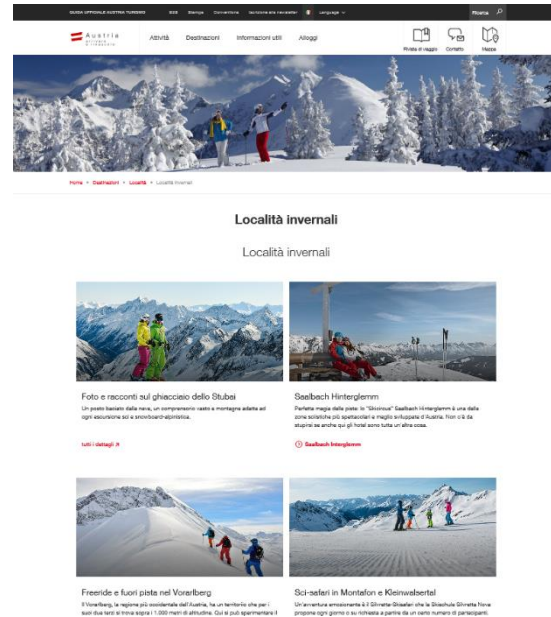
GUIDA UFFICIALE AUSTRIA TURISMO B2B Stampa Convention Iscriviti alla newsletter Language Ricerca

Austria

Attività Destinazioni Informazioni utili Alloggi

Pianifica il viaggio Contatto Mappa

Home > Destinazioni > Località > Località invernali

Località invernali

Località invernali

Foto e racconti sul ghiacciaio dello Stubai

Un posto baciato dalla neve, un comprensorio vasto e montagne adatte ad ogni escursione sci e snowboard-alpinistica.

tutti i dettagli

Saalbach Hinterglemm

Perfetta magia delle piste: lo "Skicircus" Saalbach Hinterglemm è una delle zone sciistiche più spettacolari e meglio sviluppate d'Austria. Non c'è da stupirsi se anche qui gli hotel sono tutta un'altra cosa.

Saalbach Hinterglemm

Freeride e fuori pista nel Vorarlberg

Il Vorarlberg, la regione più occidentale dell'Austria, ha un territorio che per i suoi due terzi si trova sopra i 1.000 metri di altitudine. Qui si può sperimentare il

Sci-safari in Montafon e Kleinwalsertal

Un'avventura emozionante è il Silvretta-Skisafari che la Skischule Silvretta Nova propone ogni giorno o su richiesta a partire da un certo numero di partecipanti.